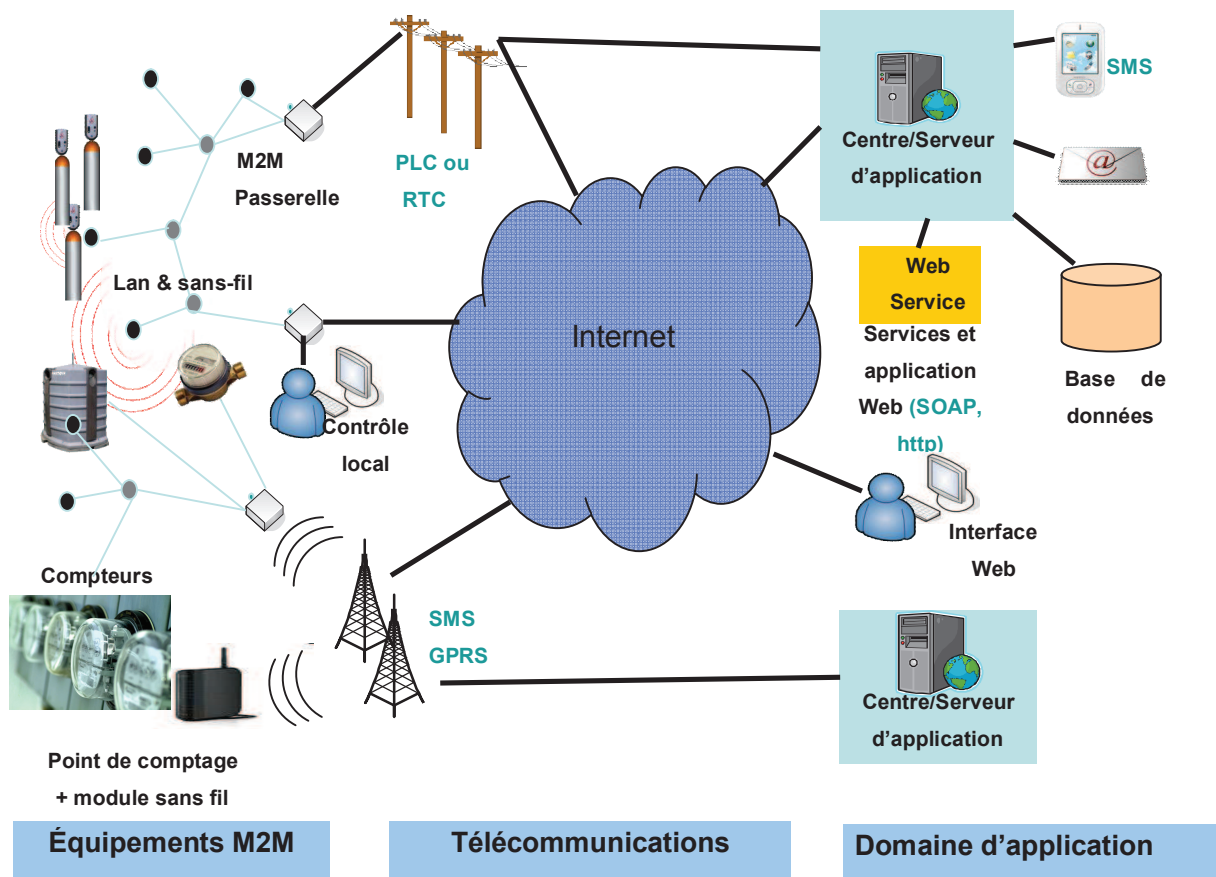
M2M
Passerelle

PLC ou
RTC

Centre/Serveur
d'application

SMS

Lan & sans-fil

Internet

Web
Service

Services et
application
Web (SOAP,
http)

Base de
données

Contrôle
local

Interface
Web

Compteurs

SMS
GPRS

Centre/Serveur
d'application

Point de comptage
+ module sans fil

Équipements M2M

Télécommunications

Domaine d'application